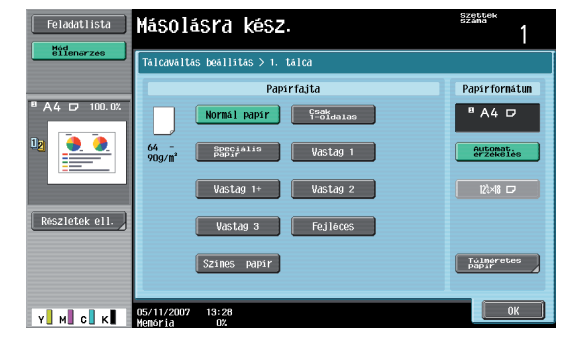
Feladatlista

Mód ellenőrzés

Másolásra kész.

Szettek száma

1

Tálcaváltás beállítás > 1. tálca

Papírfajta

Normál papír

Csak 1-oldalas

64 - 90g/m²

Speciális papír

Vastag 1

Vastag 1+

Vastag 2

Vastag 3

Fejléces

Színes papír

Papírformátum

A4

Automat. érzékelés

12×18

Túlméretes papír

A4 100.0%

Részletek ell.

Y M C K

05/11/2007 13:28
Memória 0%

OK